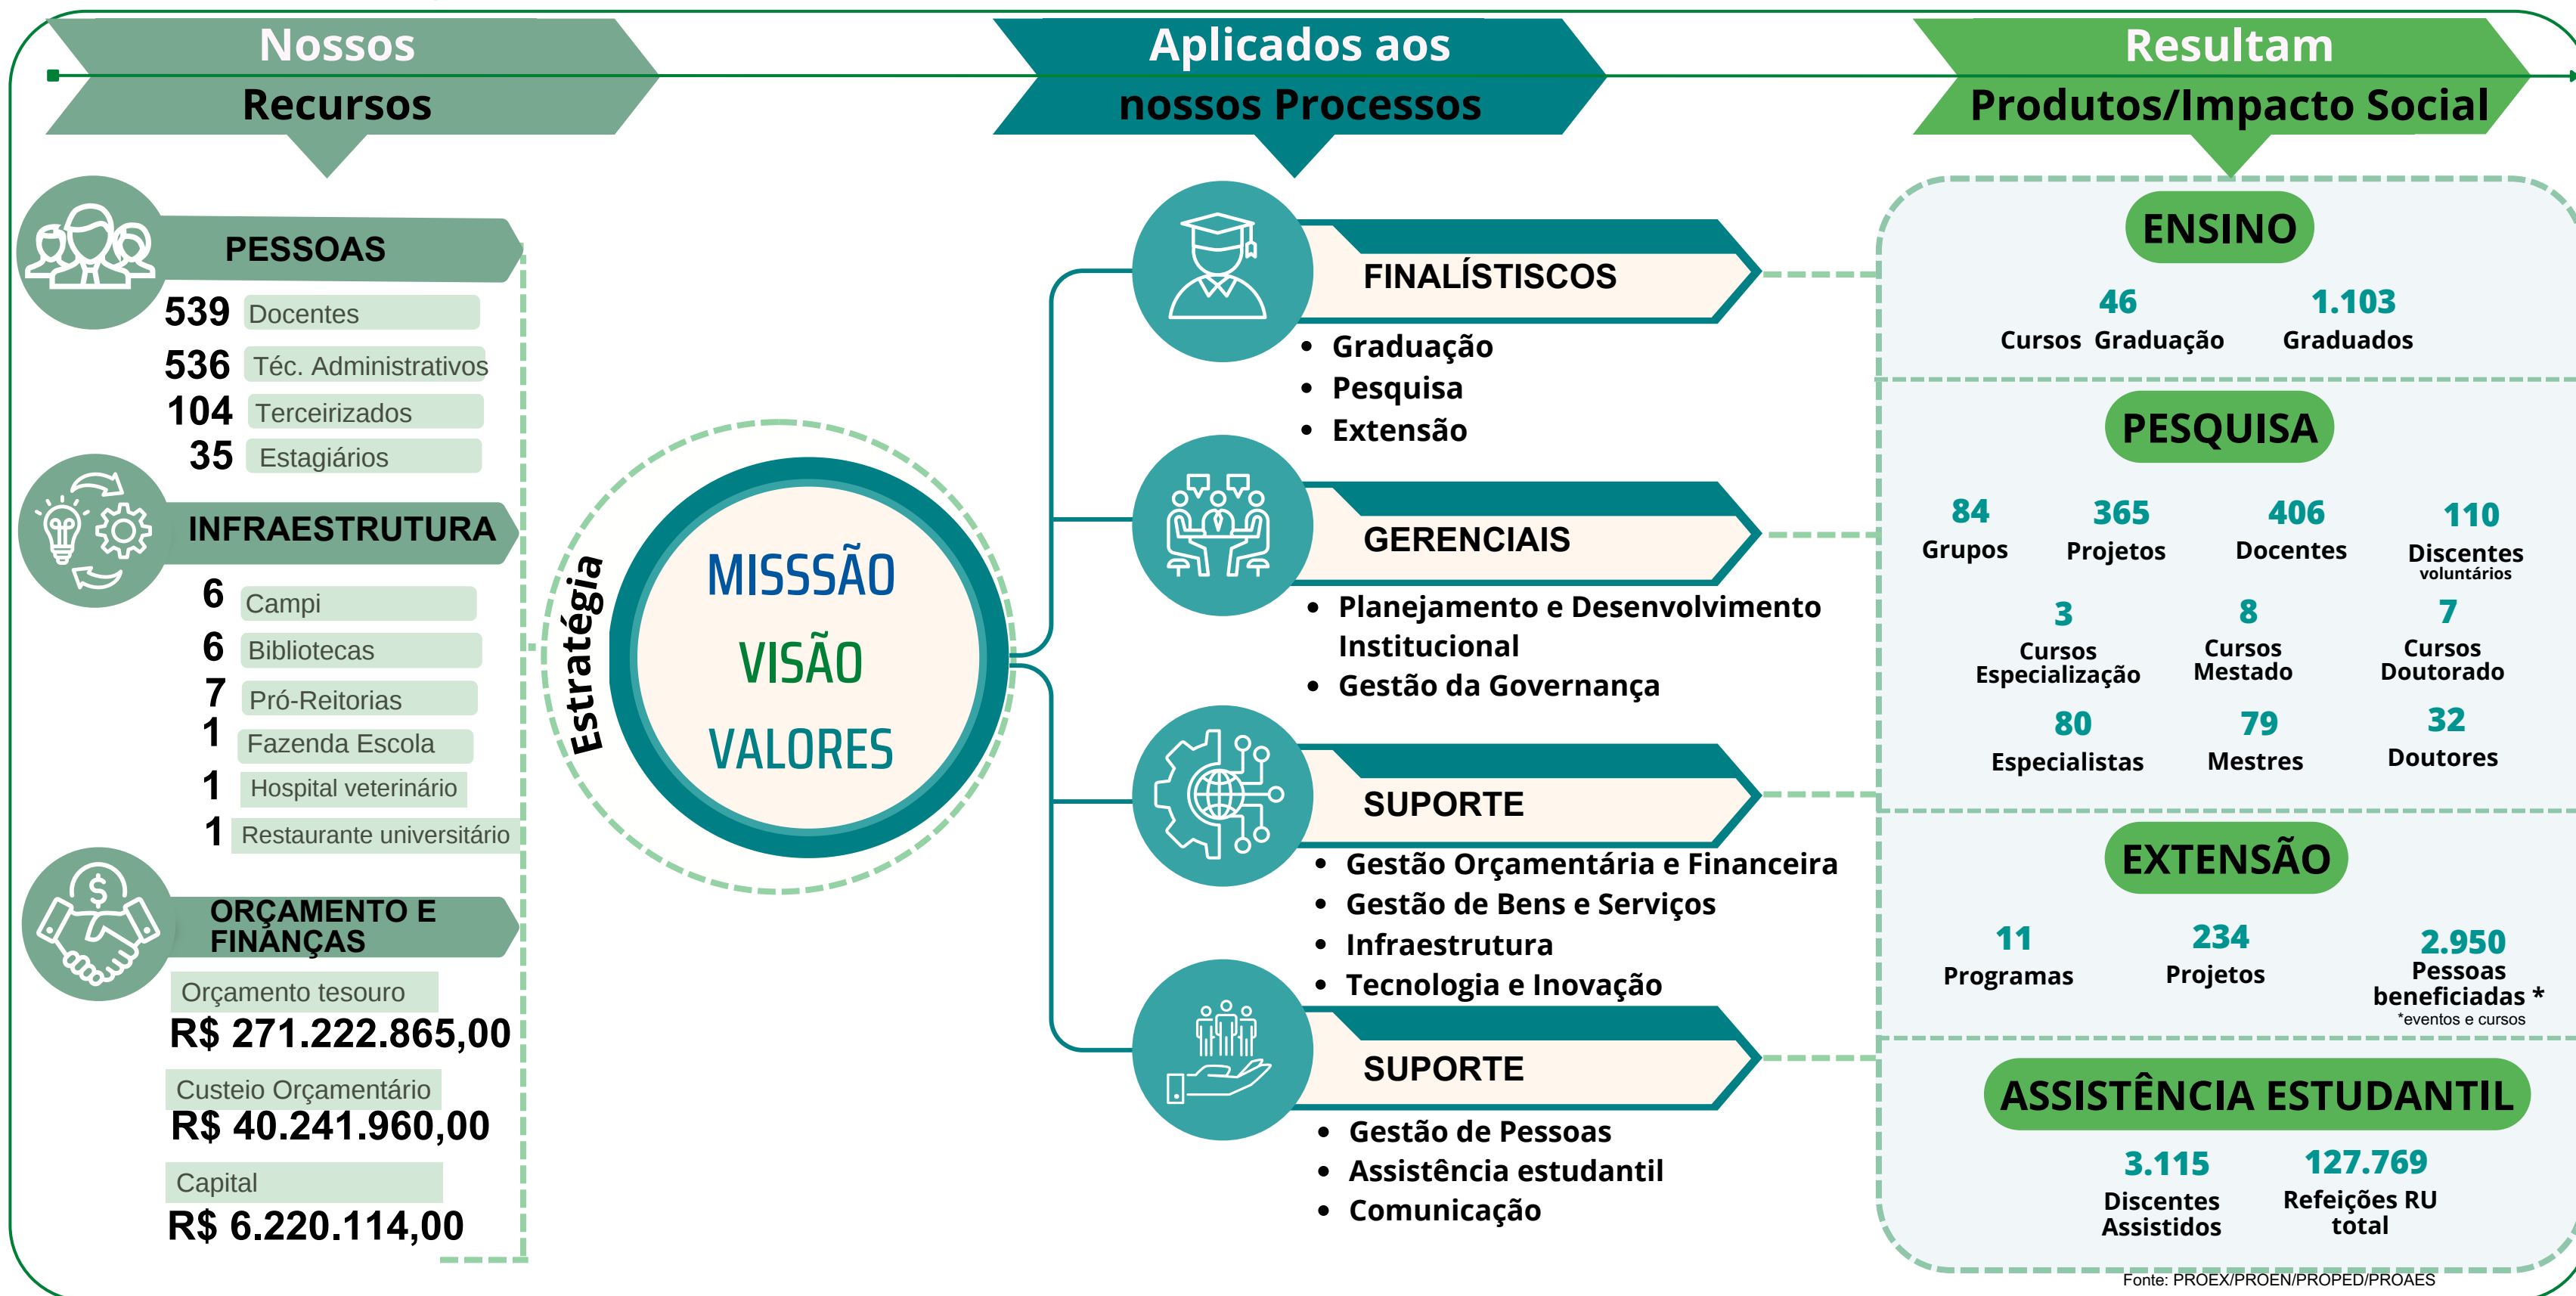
Nossos Recursos

Aplicados aos nossos Processos

Resultam Produtos/Impacto Social

PESSOAS
539 Docentes
536 Téc. Administrativos
104 Terceirizados
35 Estagiários

INFRAESTRUTURA
6 Campi
6 Bibliotecas
7 Pró-Reitorias
1 Fazenda Escola
1 Hospital veterinário
1 Restaurante universitário

ORÇAMENTO E FINANÇAS
Orçamento tesouro
R$ 271.222.865,00
Custeio Orçamentário
R$ 40.241.960,00
Capital
R$ 6.220.114,00

Estratégia

MISSSÃO
VISÃO
VALORES

FINALÍSTISCOS
• Graduação
• Pesquisa
• Extensão

GERENCIAIS
• Planejamento e Desenvolvimento Institucional
• Gestão da Governança

SUPORTE
• Gestão Orçamentária e Financeira
• Gestão de Bens e Serviços
• Infraestrutura
• Tecnologia e Inovação

SUPORTE
• Gestão de Pessoas
• Assistência estudantil
• Comunicação

ENSINO
46 Cursos Graduação
1.103 Graduados

PESQUISA
84 Grupos
365 Projetos
406 Docentes
110 Discentes voluntários
3 Cursos Especialização
8 Cursos Mestado
7 Cursos Doutorado
80 Especialistas
79 Mestres
32 Doutores

EXTENSÃO
11 Programas
234 Projetos
2.950 Pessoas beneficiadas *
*eventos e cursos

ASSISTÊNCIA ESTUDANTIL
3.115 Discentes Assistidos
127.769 Refeições RU total

Fonte: PROEX/PROEN/PROPED/PROAES